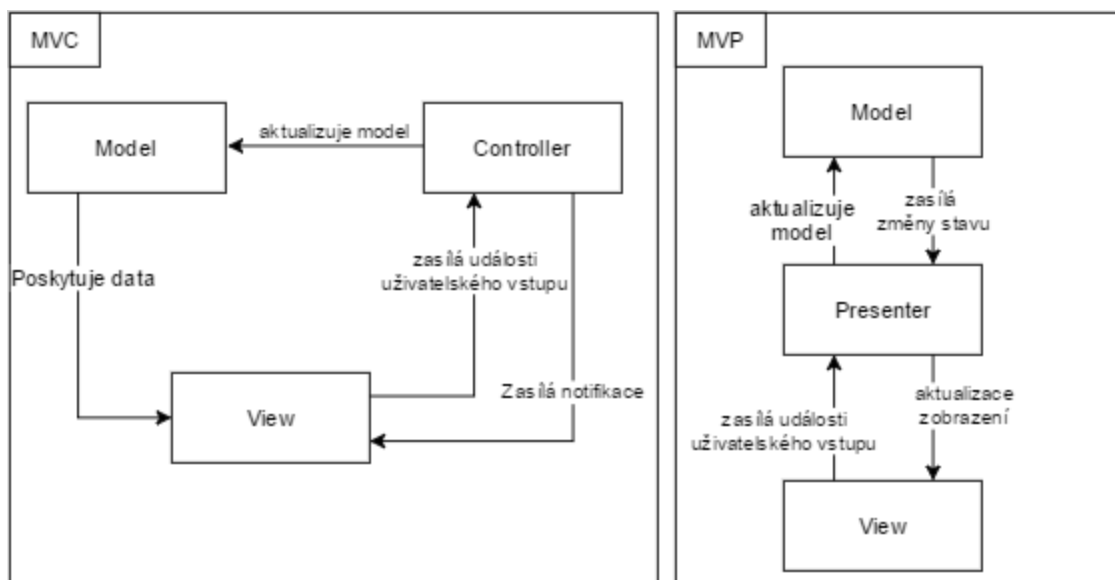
MVC

Model

aktualizuje model

Controller

Poskytuje data

zasílá události uživatelského vstupu

Zasílá notifikace

View

MVP

Model

aktualizuje model

zasílá změny stavu

Presenter

zasílá události uživatelského vstupu

aktualizace zobrazení

View